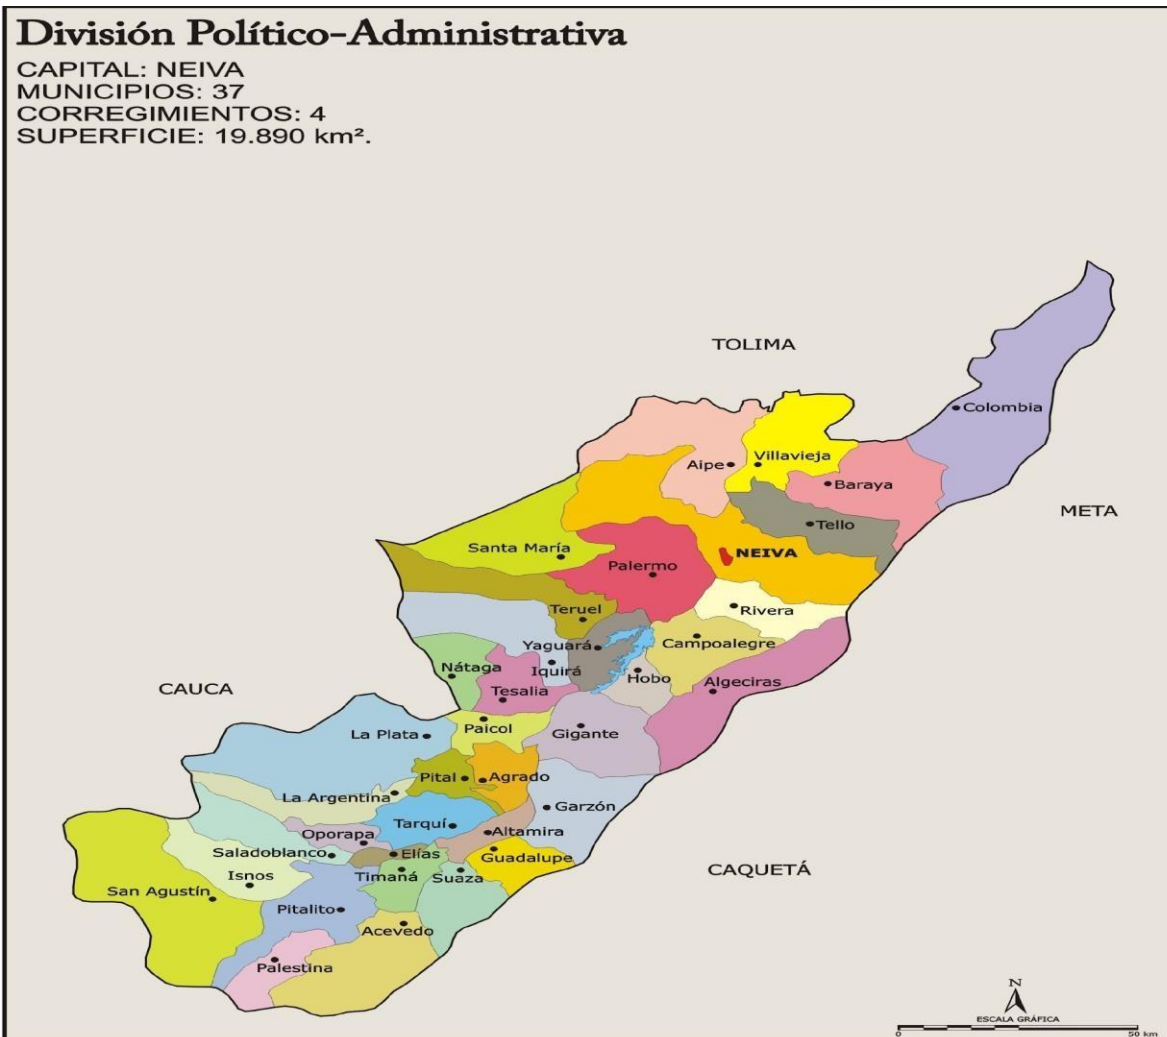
División Político-Administrativa
CAPITAL: NEIVA
MUNICIPIOS: 37
CORREGIMIENTOS: 4
SUPERFICIE: 19.890 km².

TOLIMA

Colombia

Aipe
Villavieja
Baraya

META

Tello
Santa María
NEIVA
Palermo
Rivera
Teruel
Yaguará
Campoalegre
Nátaga
Iquirá
Hobo
CAUCA
Tesalia
Algeciras
Paicol
La Plata
Gigante
Pital
Agrado
La Argentina
Garzón
Tarquí
Oporapa
Altamira
Saladoblanco
Elías
Guadalupe
Isnos
Timaná
Suaza
CAQUETÁ
San Agustín
Pitalito
Acevedo
Palestina

N
ESCALA GRÁFICA
0
50 km